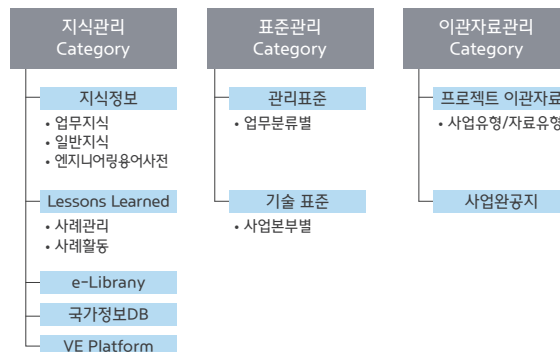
지식관리
Category

지식정보
• 업무지식
• 일반지식
• 엔지니어링용어사전

Lessons Learned
• 사례관리
• 사례활동

e-Library

국가정보DB

VE Platform

표준관리
Category

관리표준
• 업무분류별

기술 표준
• 사업본부별

이관자료관리
Category

프로젝트 이관자료
• 사업유형/자료유형

사업완공지